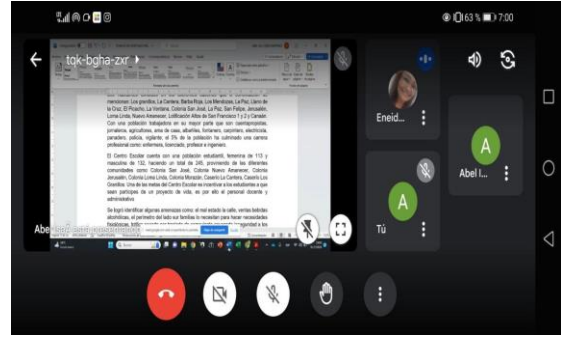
63 % 7:00

tqk-bgha-zxr

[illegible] Los grandes, La Cantera, Barba Roja, Los Mendozas, La Paz, Llano de la Cruz, El Pozario, La Ventana, Colonia San José, La Paz, San Felipe, Jerusalén, Loma Linda, Nuevo Amanecer, Lotificación Altos de San Francisco 1 y 2 y Canadá. Con una población trabajadora en su mayor parte que son cuentapropistas, jornaleros, agricultores, ama de casa, albañiles, fontanero, carpintero, electricista, panadero, policía, vigilante; el 5% de la población ha culminado una carrera profesional como: enfermera, licenciado, profesor e ingeniero.

El Centro Escolar cuenta con una población estudiantil, femenina de 113 y masculina de 132, haciendo un total de 245, provenido de las diferentes comunidades como: Colonia San José, Colonia Nuevo Amanecer, Colonia Jerusalén, Colonia Loma Linda, Colonia Morazán, Caserío La Cantera, Caserío Los Grandiles. Una de las metas del Centro Escolar es incentivar a los estudiantes a que sean partícipes de un proyecto de vida, así por ello el personal docente y administrativo

Se logró identificar algunas amenazas como: el mal estado la calle, ventas bebidas alcohólicas, el perímetro del lado sur familias lo necesitan para hacer necesidades fisiológicas, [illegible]

Abe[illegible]

Eneid...

Tú

A

A

Abel I...